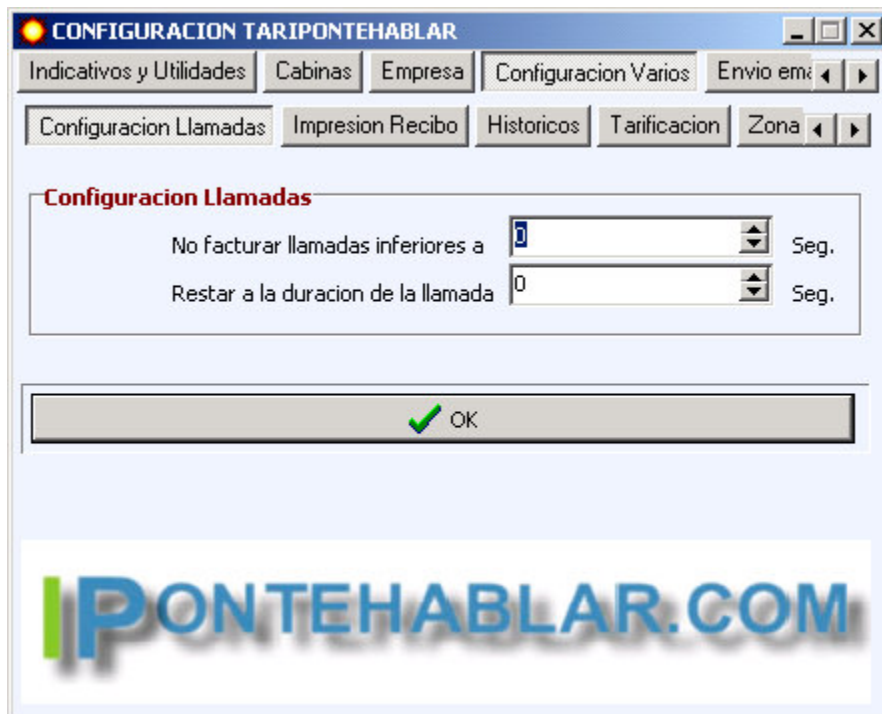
CONFIGURACION TARIPONTEHABLAR

Indicativos y Utilidades | Cabinas | Empresa | Configuracion Varios | Envio ema

Configuracion Llamadas | Impresion Recibo | Historicos | Tarificacion | Zona

Configuracion Llamadas

No facturar llamadas inferiores a 0 Seg.

Restar a la duracion de la llamada 0 Seg.

OK

IPONTEHABLAR.COM